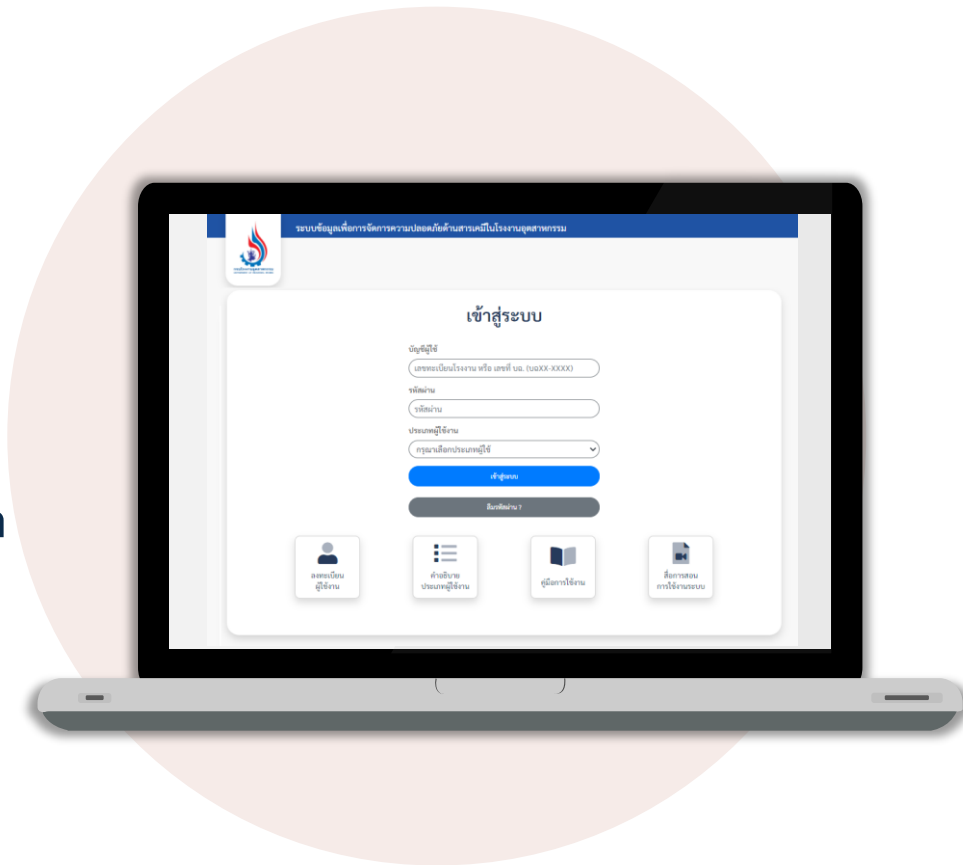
ระบบข้อมูลเพื่อการจัดการความปลอดภัยด้านสารเคมีในโรงงานอุตสาหกรรม

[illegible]

เข้าสู่ระบบ

บัญชีผู้ใช้

เลขทะเบียนโรงงาน หรือ เลขที่ บอ. (บอXX-XXXX)

รหัสผ่าน

รหัสผ่าน

ประเภทผู้ใช้งาน

กรุณาเลือกประเภทผู้ใช้

เข้าสู่ระบบ

ลืมรหัสผ่าน ?

ลงทะเบียน ผู้ใช้งาน

คำอธิบาย ประเภทผู้ใช้งาน

คู่มือการใช้งาน

สื่อการสอน การใช้งานระบบ